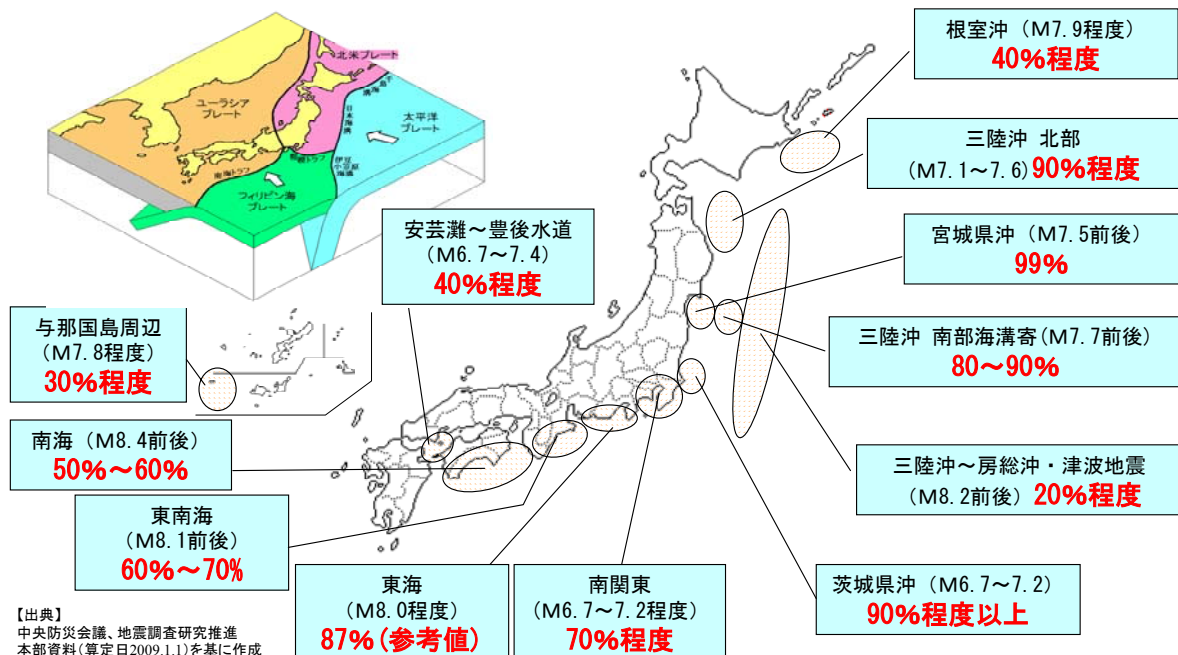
北米プレート
ユーラシアプレート
太平洋プレート
日本海溝
千島海溝
相模トラフ
伊豆小笠原海溝
南海トラフ
フィリピン海プレート

根室沖（M7.9程度）
40%程度

三陸沖 北部
（M7.1～7.6）90%程度

宮城県沖（M7.5前後）
99%

三陸沖 南部海溝寄（M7.7前後）
80～90%

三陸沖～房総沖・津波地震
（M8.2前後）20%程度

茨城県沖（M6.7～7.2）
90%程度以上

安芸灘～豊後水道
（M6.7～7.4）
40%程度

与那国島周辺
（M7.8程度）
30%程度

南海（M8.4前後）
50%～60%

東南海
（M8.1前後）
60%～70%

東海
（M8.0程度）
87%（参考値）

南関東
（M6.7～7.2程度）
70%程度

【出典】
中央防災会議、地震調査研究推進本部資料（算定日2009.1.1）を基に作成